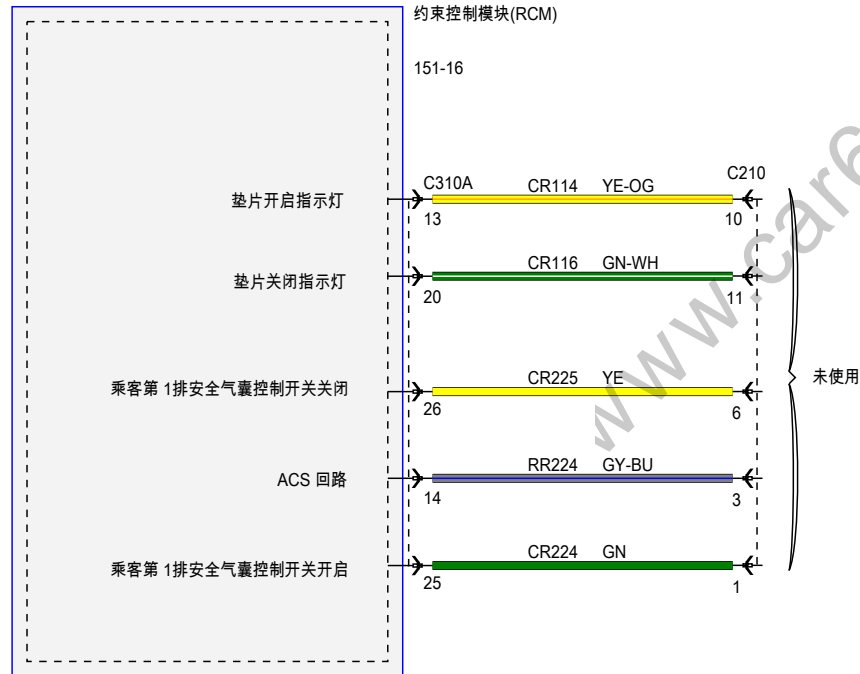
约束控制模块(RCM)

151-16

垫片开启指示灯

C310A
13
CR114 YE-OG
C210
10

垫片关闭指示灯

20
CR116 GN-WH
11

乘客第 1排安全气囊控制开关关闭

26
CR225 YE
6

ACS 回路

14
RR224 GY-BU
3

乘客第 1排安全气囊控制开关开启

25
CR224 GN
1

未使用

www.car